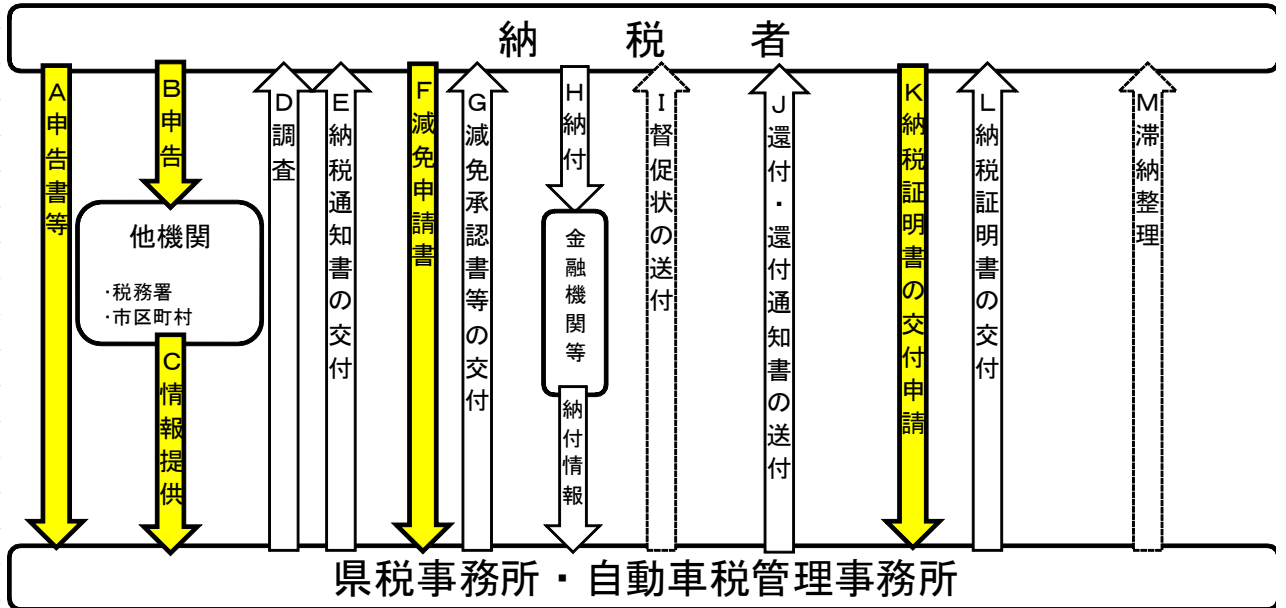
納 税 者

A 申告書等

B 申告

他機関

・税務署
・市区町村

C 情報提供

D 調査

E 納税通知書の交付

F 減免申請書

G 減免承認書等の交付

H 納付

金融機関等

納付情報

I 督促状の送付

J 還付・還付通知書の送付

K 納税証明書の交付申請

L 納税証明書の交付

M 滞納整理

県税事務所・自動車税管理事務所